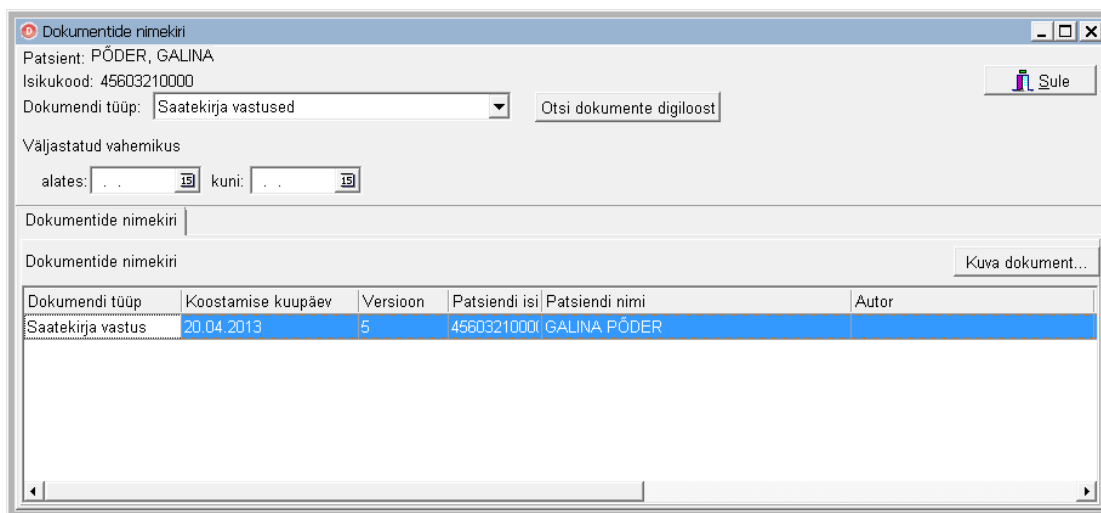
Dokumentide nimekiri

Patsient: PÕDER, GALINA

Isikukood: 45603210000

Dokumendi tüüp: Saatekirja vastused

Otsi dokumente digiloost

Sule

Väljastatud vahemikus

alates: . . kuni: . .

Dokumentide nimekiri

Dokumentide nimekiri

Kuva dokument...

| Dokumendi tüüp | Koostamise kuupäev | Versioon | Patsiendi isi | Patsiendi nimi | Autor |
|---|---|---|---|---|---|
| Saatekirja vastus | 20.04.2013 | 5 | 45603210000 | GALINA PÕDER | |